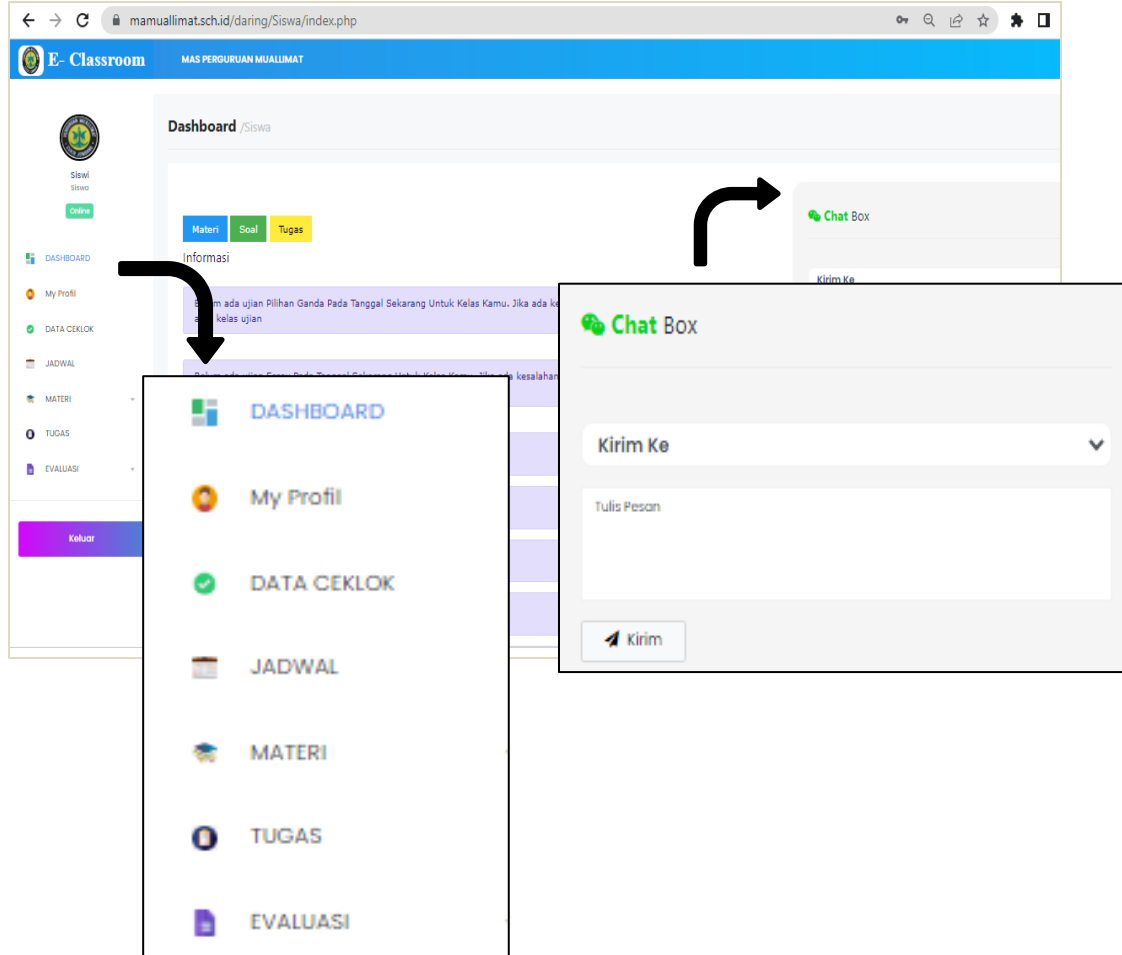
manuallimat.sch.id/daring/Siswa/index.php

E- Classroom

MAS PERGURUAN MUALLIMAT

Siswi
Siswa
Online

DASHBOARD
My Profil
DATA CEKLOK
JADWAL
MATERI
TUGAS
EVALUASI

Keluar

Dashboard /Siswa

Materi Soal Tugas

Informasi

B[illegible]m ada ujian Pilihan Ganda Pada Tanggal Sekarang Untuk Kelas Kamu. Jika ada ke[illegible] a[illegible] kelas ujian

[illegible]

Chat Box

Kirim Ke

DASHBOARD

My Profil

DATA CEKLOK

JADWAL

MATERI

TUGAS

EVALUASI

Chat Box

Kirim Ke

Tulis Pesan

Kirim